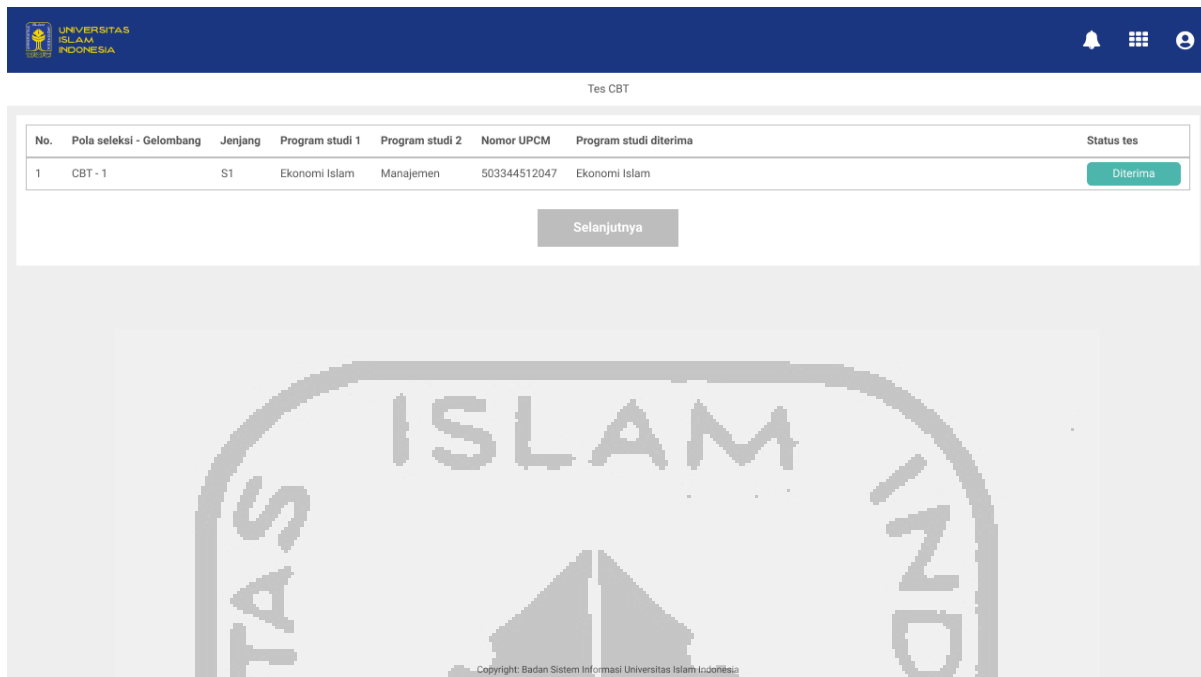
UNIVERSITAS ISLAM INDONESIA

Tes CBT

| No. | Pola seleksi - Gelombang | Jenjang | Program studi 1 | Program studi 2 | Nomor UPCM | Program studi diterima | Status tes |
|---|---|---|---|---|---|---|---|
| 1 | CBT - 1 | S1 | Ekonomi Islam | Manajemen | 503344512047 | Ekonomi Islam | Diterima |

Selanjutnya

ISLAM
IND
TAS

Copyright: Badan Sistem Informasi Universitas Islam Indonesia